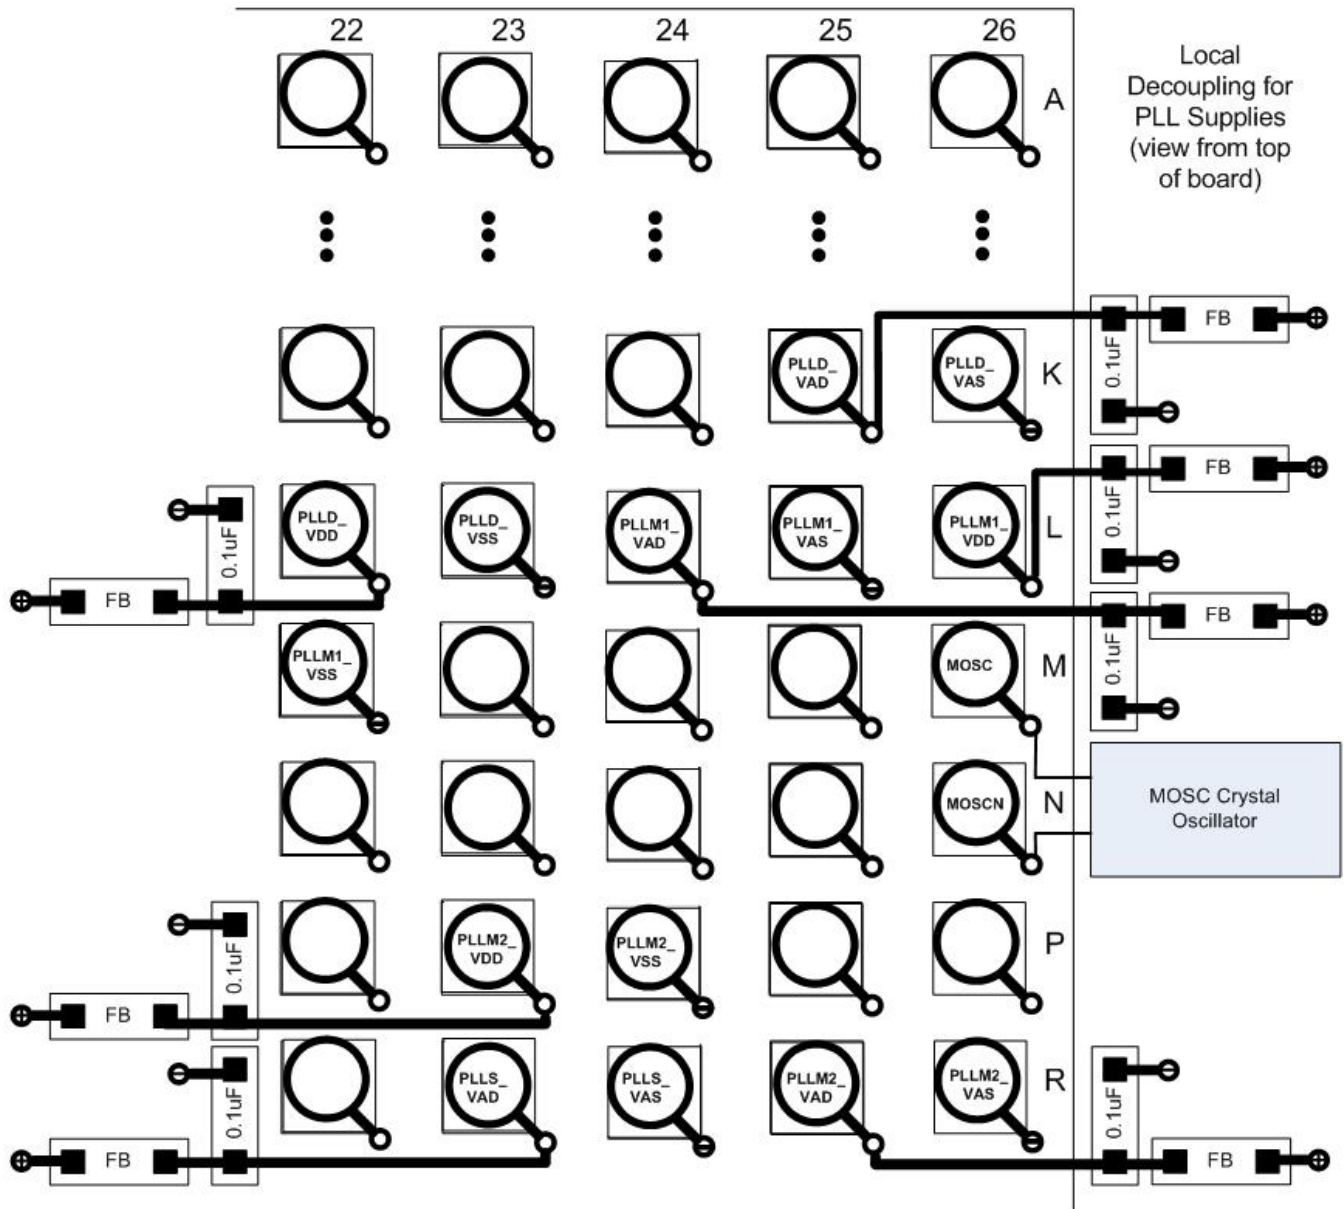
22 23 24 25 26

A

Local Decoupling for PLL Supplies (view from top of board)

FB

0.1uF

PLLD_ VAD

PLLD_ VAS

K

FB

0.1uF

0.1uF

PLLD_ VDD

PLLD_ VSS

PLLM1_ VAD

PLLM1_ VAS

PLLM1_ VDD

L

FB

FB

0.1uF

PLLM1_ VSS

MOSC

M

MOSCN

N

MOSC Crystal Oscillator

0.1uF

PLLM2_ VDD

PLLM2_ VSS

P

FB

0.1uF

PLLS_ VAD

PLLS_ VAS

PLLM2_ VAD

PLLM2_ VAS

R

0.1uF

FB

FB